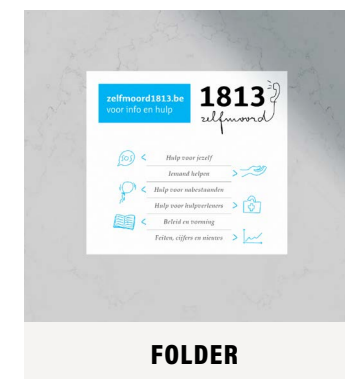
zelfmoord1813.be
voor info en hulp

1813
zelfmoord

SOS < Hulp voor jezelf

Iemand helpen >

< Hulp voor nabestaanden

Hulp voor hulpverleners >

< Beleid en vorming

Feiten, cijfers en nieuws >

FOLDER